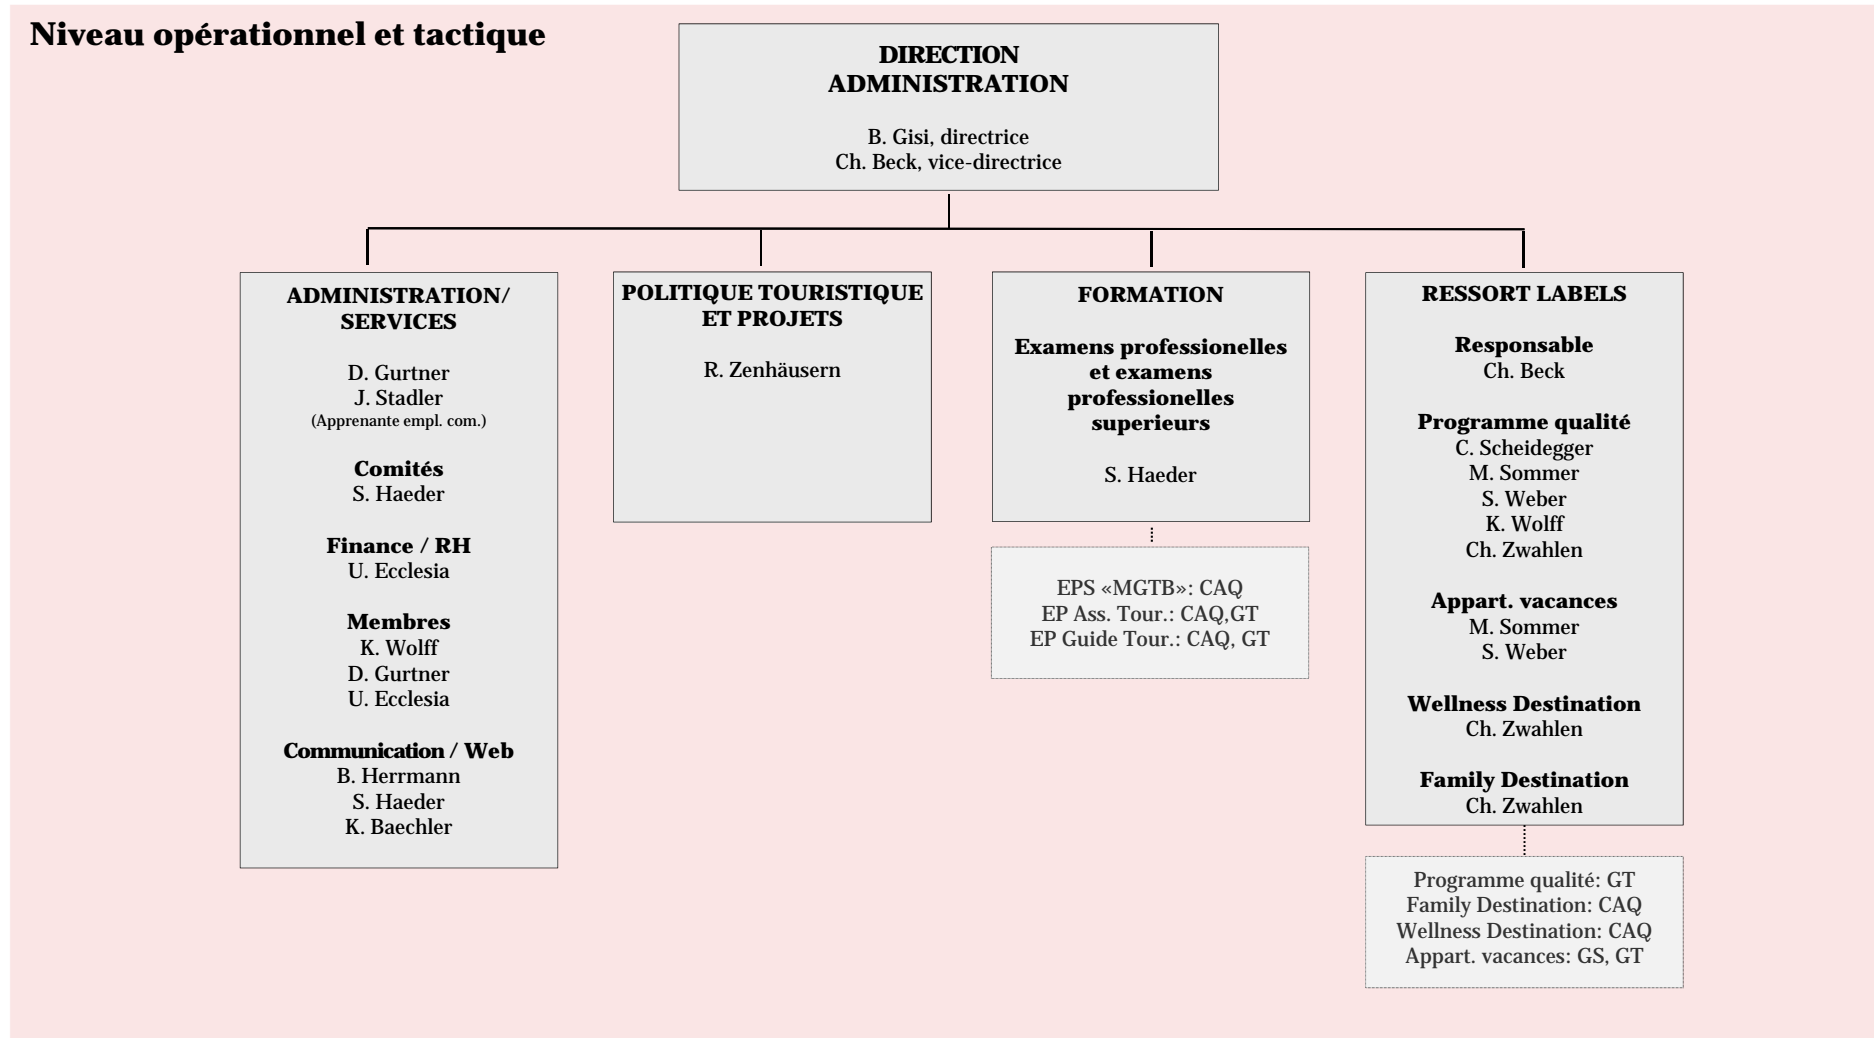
Niveau opérationnel et tactique

DIRECTION ADMINISTRATION

B. Gisi, directrice
Ch. Beck, vice-directrice

ADMINISTRATION/ SERVICES

D. Gurtner
J. Stadler
(Apprenante empl. com.)

Comités
S. Haeder

Finance / RH
U. Ecclesia

Membres
K. Wolff
D. Gurtner
U. Ecclesia

Communication / Web
B. Herrmann
S. Haeder
K. Baechler

POLITIQUE TOURISTIQUE ET PROJETS

R. Zenhäusern

FORMATION

Examens professionelles et examens professionelles superieurs

S. Haeder

EPS «MGTB»: CAQ
EP Ass. Tour.: CAQ,GT
EP Guide Tour.: CAQ, GT

RESSORT LABELS

Responsable
Ch. Beck

Programme qualité
C. Scheidegger
M. Sommer
S. Weber
K. Wolff
Ch. Zwahlen

Appart. vacances
M. Sommer
S. Weber

Wellness Destination
Ch. Zwahlen

Family Destination
Ch. Zwahlen

Programme qualité: GT
Family Destination: CAQ
Wellness Destination: CAQ
Appart. vacances: GS, GT